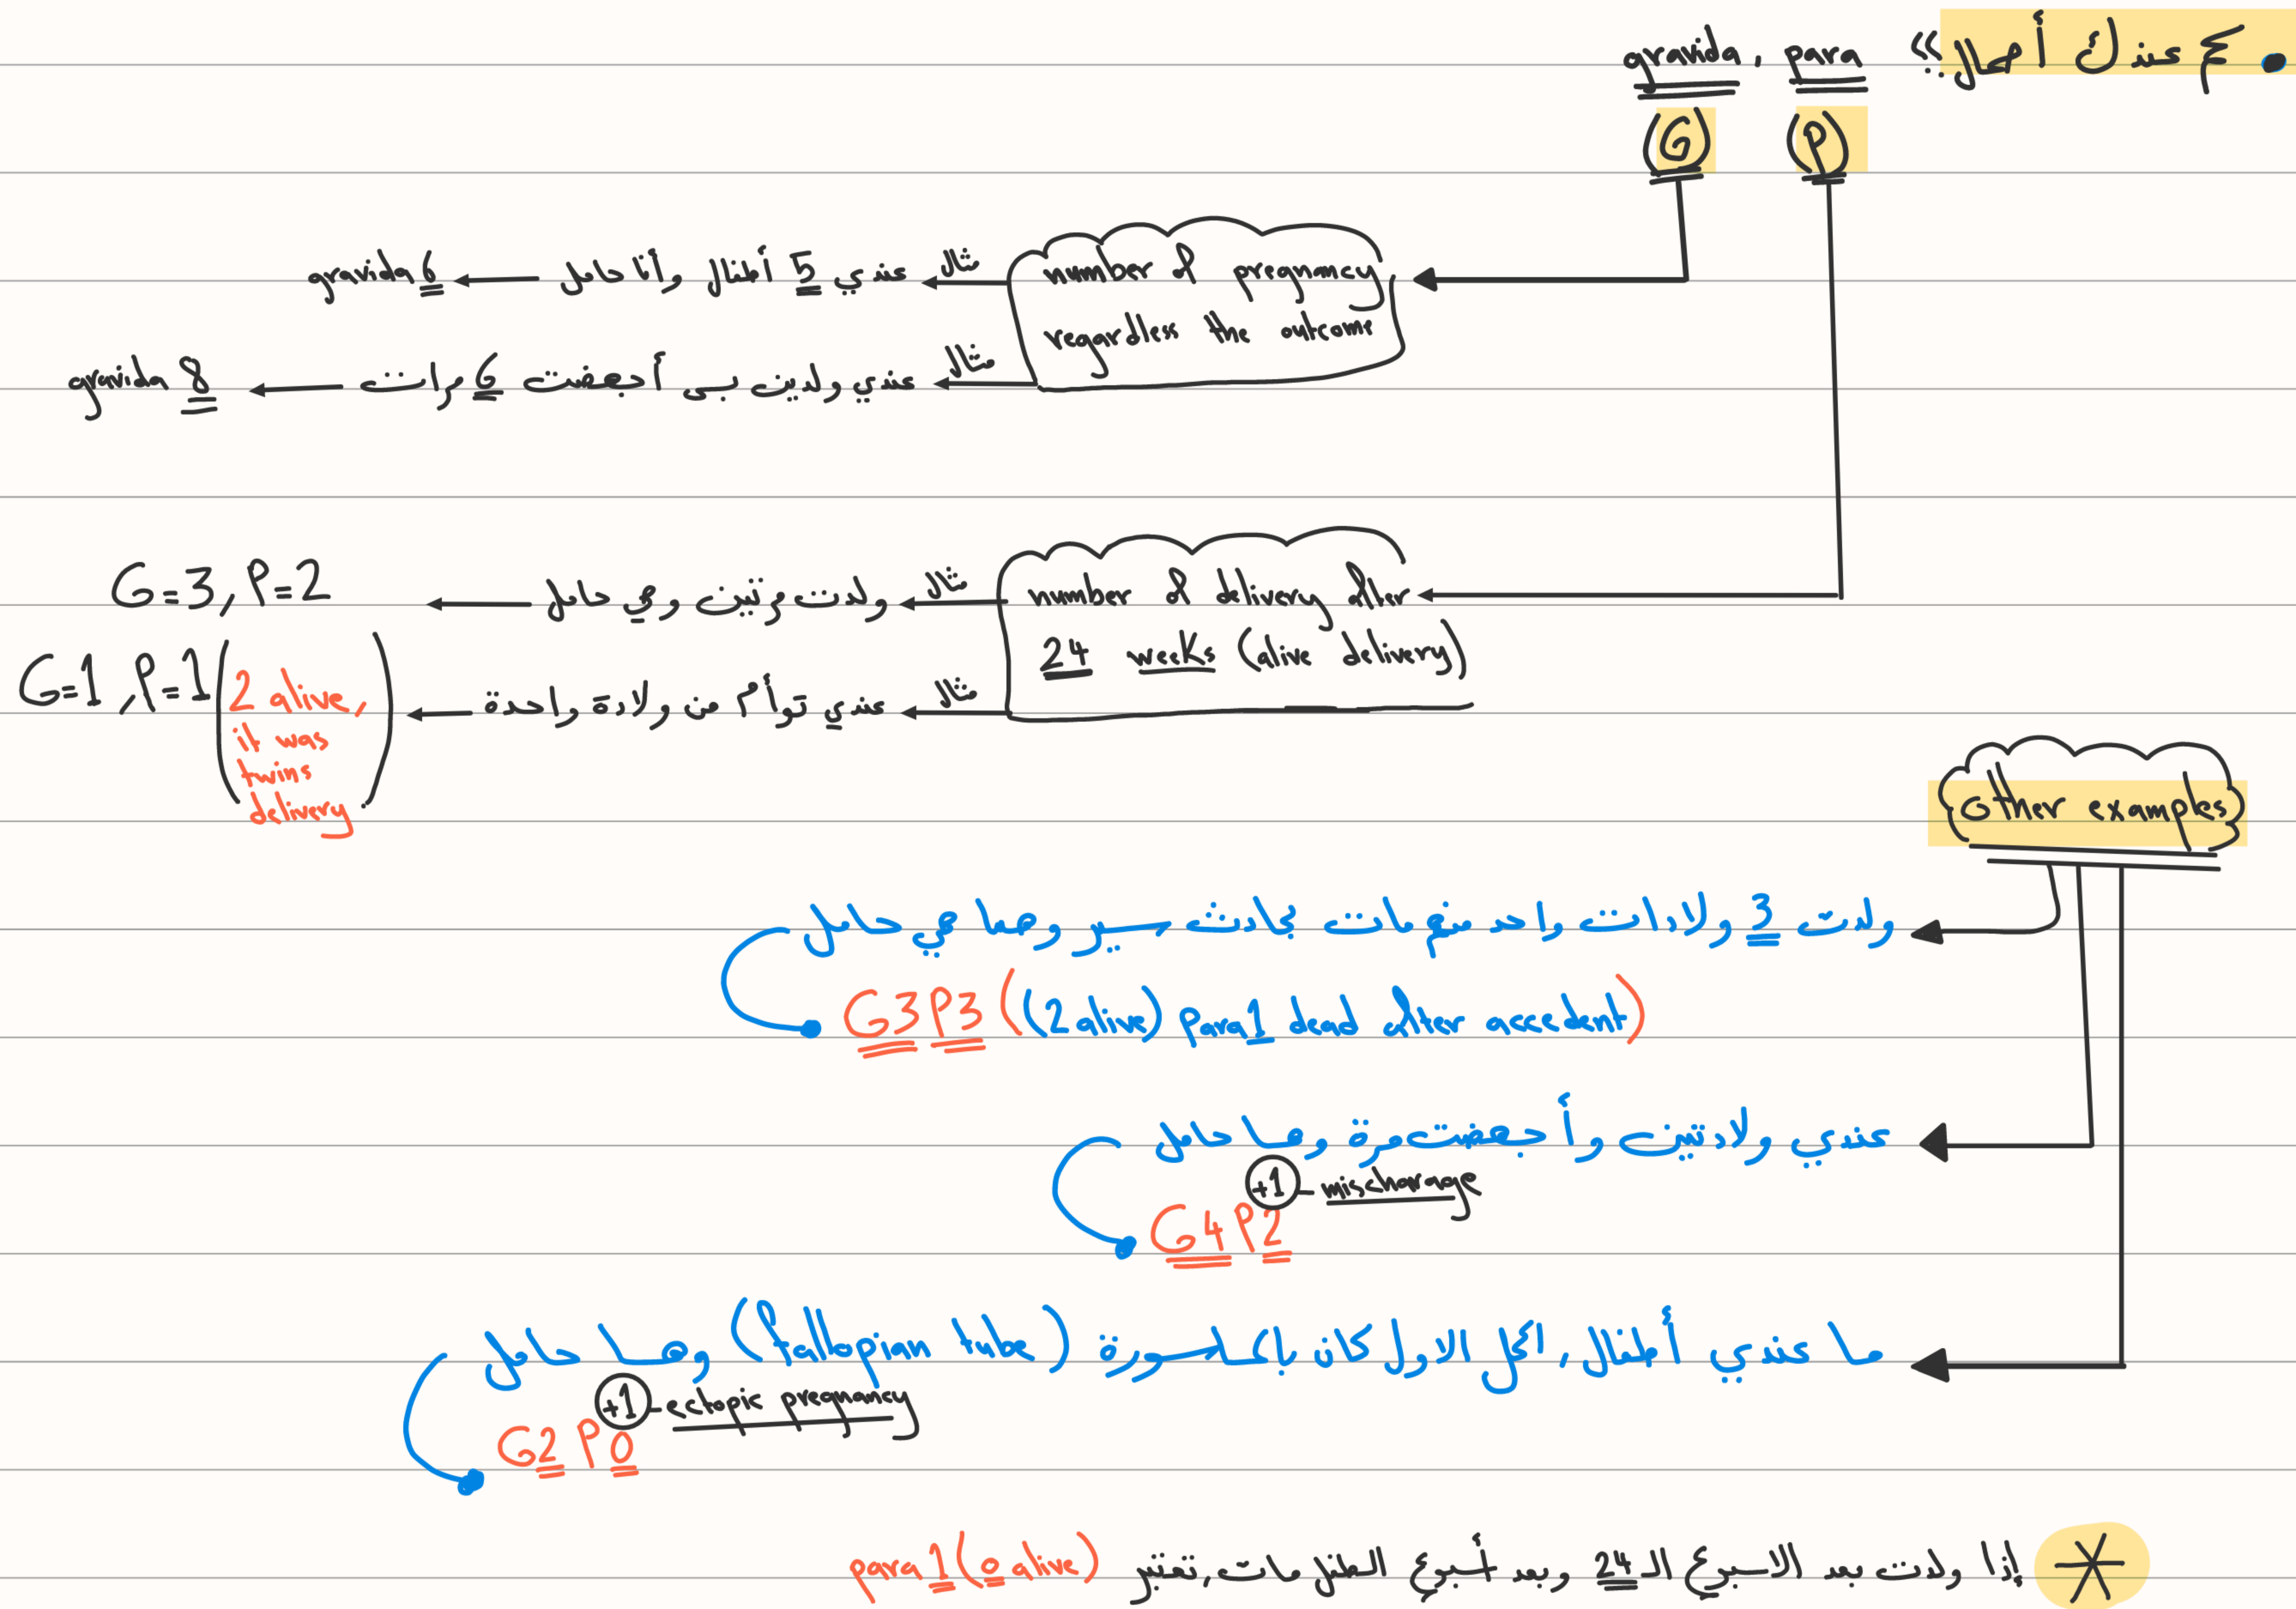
• كم عندك أحمال؟» gravida , para
(G) (P)

number of pregnancy regardless the outcome

مثال عندي 5 أطفال وأنا حامل → gravida 6
مثال عندي ولدين بس أجهضت 6 مرات → gravida 8

number of delivery after 24 weeks (alive delivery)

مثال ولدت مرتين وهي حامل → G=3, P=2
مثال عندي توأم من ولادة واحدة → G=1, P=1 (2 alive, it was twins delivery)

other examples

ولدت 3 ولادات واحد منهم مات بحادث سير وهي حامل
G3 P3 ((2 alive) para 1 dead after accedent)

عندي ولادتين وأجهضت مرة وهي حامل
+1 mischarage
G4 P2

ما عندي أطفال، الحمل الاول كان بالـ (fallopian tube) وهي حامل
+1 ectopic pregnancy
G2 P0

إذا ولدت بعد الاسبوع الـ 24 وبعد أسبوع الطفل مات، تعتبر para 1 (0 alive)